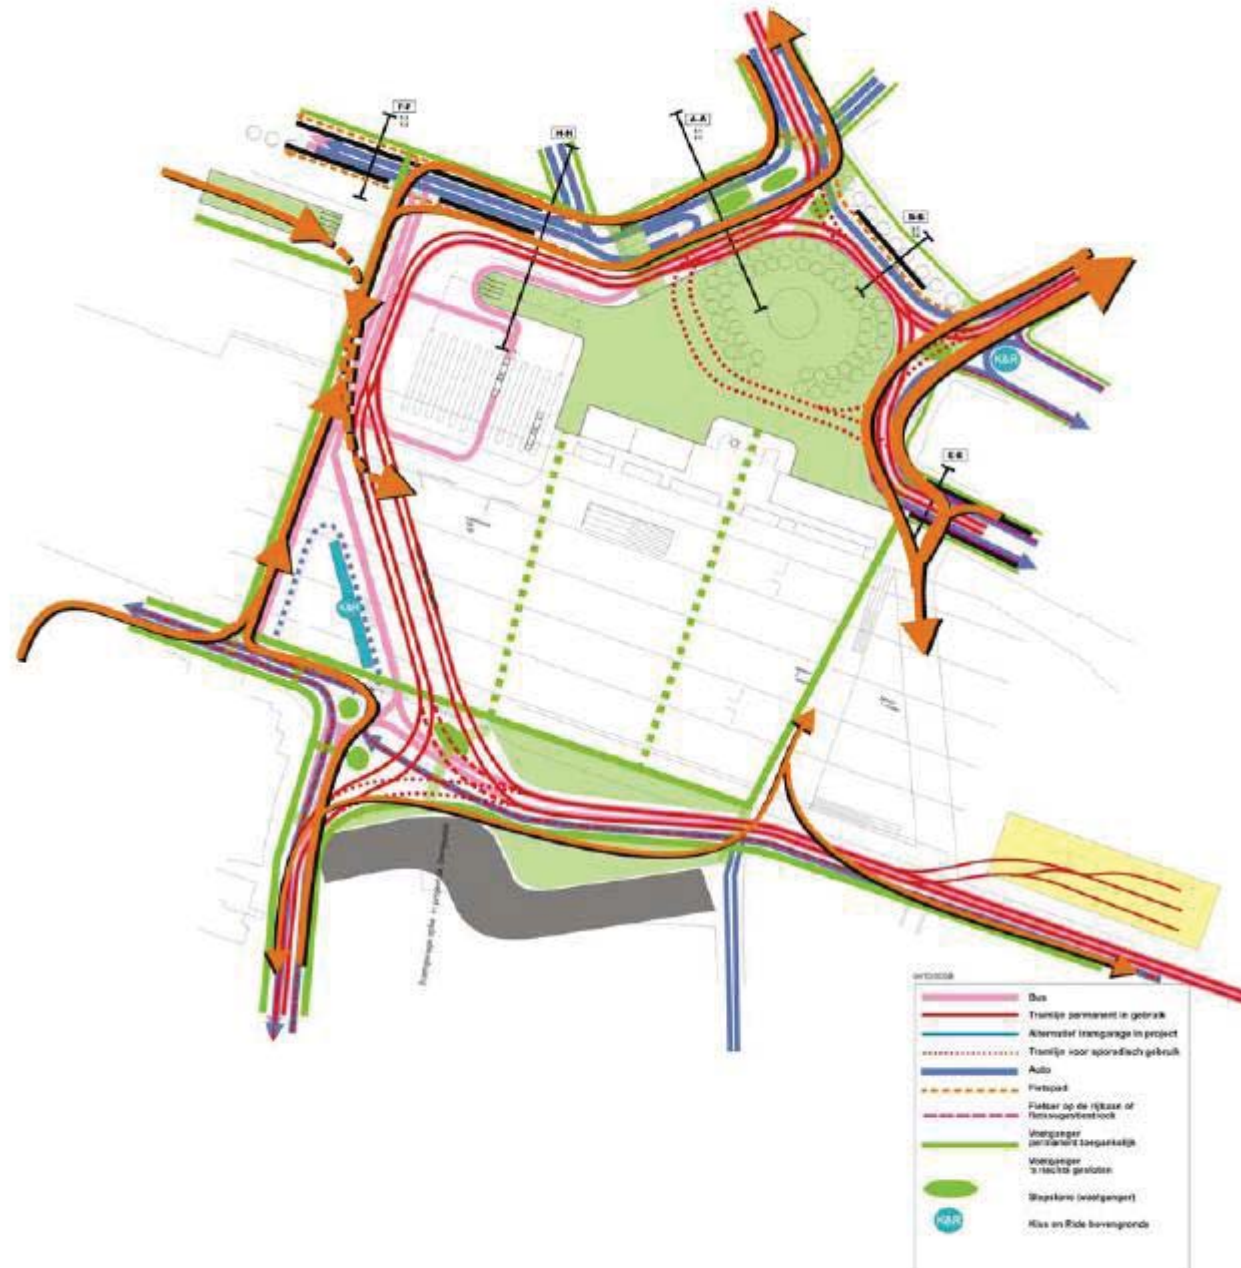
F-F

H-H

A-A

B-B

K&R

E-E

K&R

LEGENDE

Bus

Tramlijn permanent in gebruik

Alternatief tramgarage in project

Tramlijn voor sporadisch gebruik

Auto

Fietspad

Fietser op de rijbaan of fietssuggestiestrook

Voetganger permanent toegankelijk

Voetganger 's nachts gesloten

Stapstene (voetganger)

K&R Kiss en Ride bovengronds